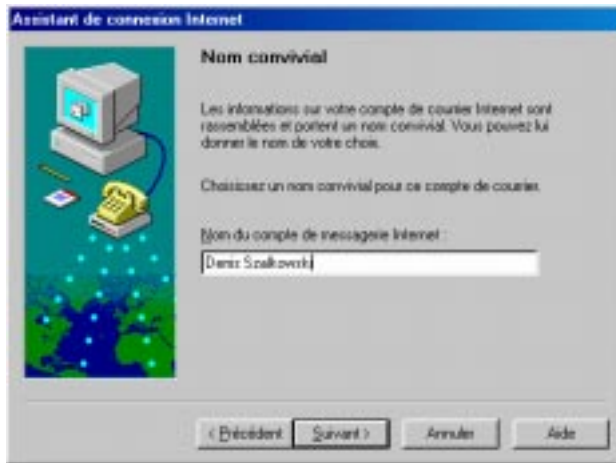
Assistant de connexion Internet

Nom convivial

Les informations sur votre compte de courrier Internet sont rassemblées et portent un nom convivial. Vous pouvez lui donner le nom de votre choix.

Choisissez un nom convivial pour ce compte de courrier.

Nom du compte de messagerie Internet :

Denis Szalkowski

< Précédent | Suivant > | Annuler | Aide